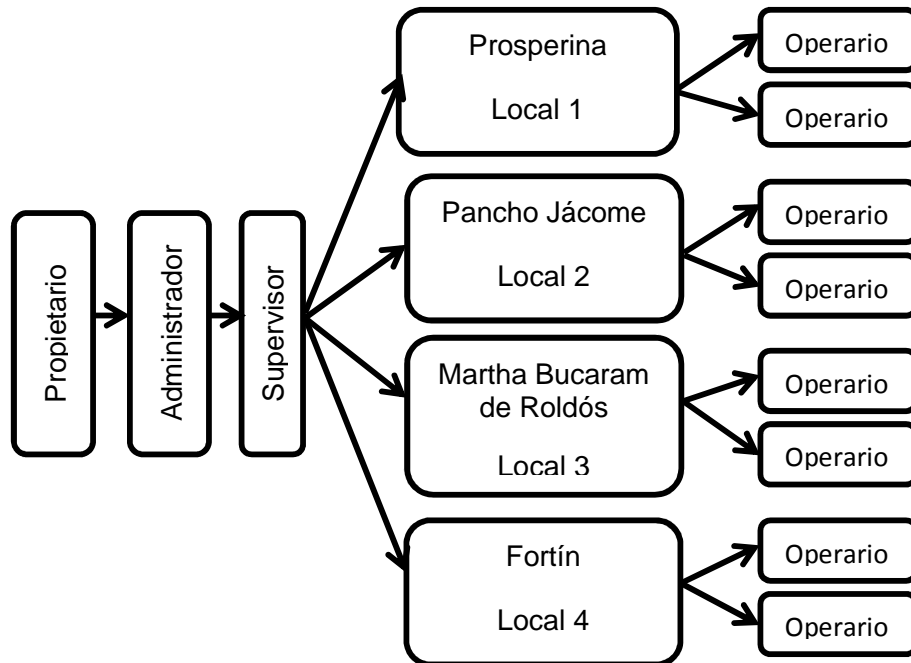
Propietario

Administrador

Supervisor

Prosperina

Local 1

Operario

Operario

Pancho Jácome

Local 2

Operario

Operario

Martha Bucaram de Roldós

Local 3

Operario

Operario

Fortín

Local 4

Operario

Operario